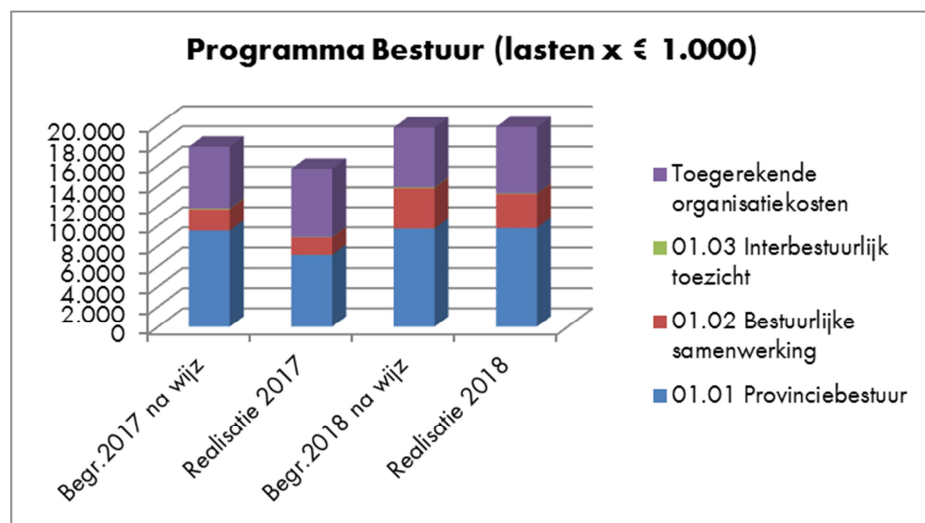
Programma Bestuur (lasten x € 1.000)

20.000
18.000
16.000
14.000
12.000
10.000
8.000
6.000
4.000
2.000
0

Begr.2017 na wijz
Realisatie 2017
Begr.2018 na wijz
Realisatie 2018

Toegerekende organisatiekosten
01.03 Interbestuurlijk toezicht
01.02 Bestuurlijke samenwerking
01.01 Provinciebestuur